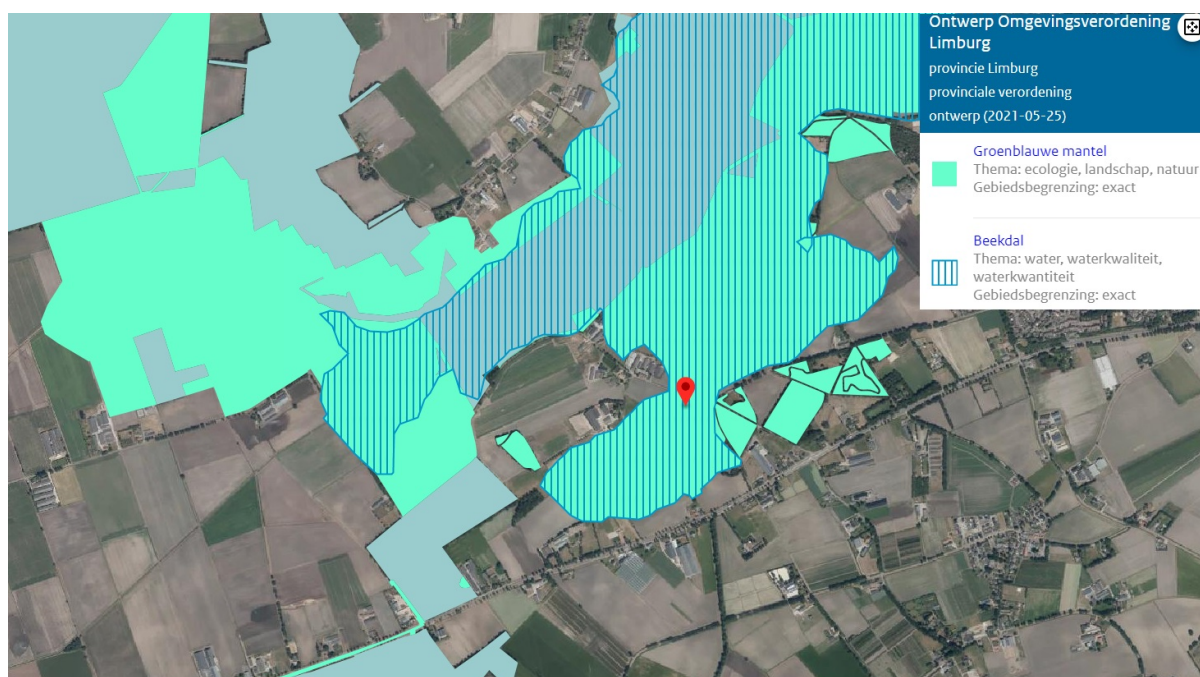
Ontwerp Omgevingsverordening Limburg
provincie Limburg
provinciale verordening
ontwerp (2021-05-25)

Groenblauwe mantel
Thema: ecologie, landschap, natuur
Gebiedsbegrenzing: exact

Beekdal
Thema: water, waterkwaliteit, waterkwantiteit
Gebiedsbegrenzing: exact